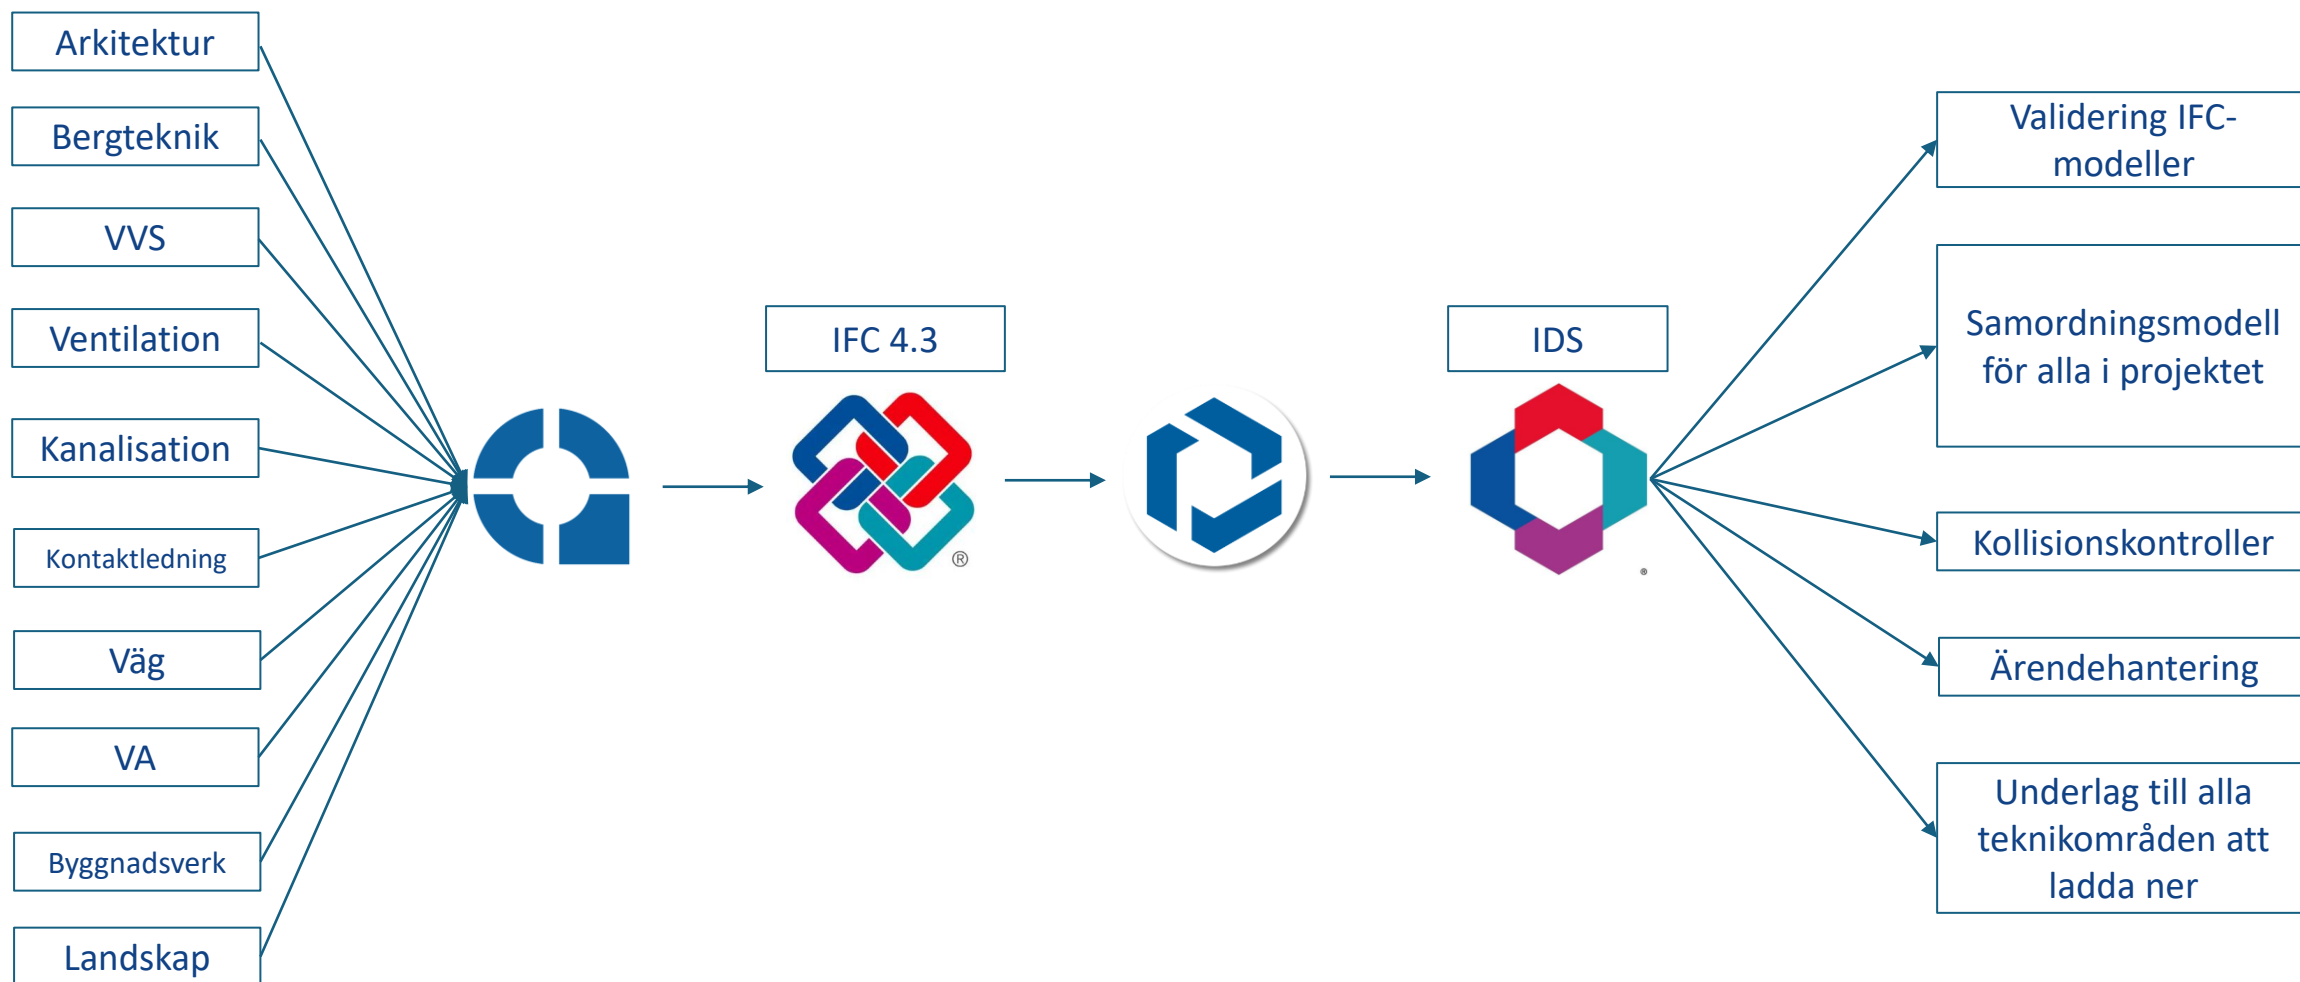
Arkitektur

Bergteknik

VVS

Ventilation

Kanalisation

Kontaktledning

Väg

VA

Byggnadsverk

Landskap

IFC 4.3

®

IDS

Validering IFC-modeller

Samordningsmodell för alla i projektet

Kollisionskontroller

Ärendehantering

Underlag till alla teknikområden att ladda ner